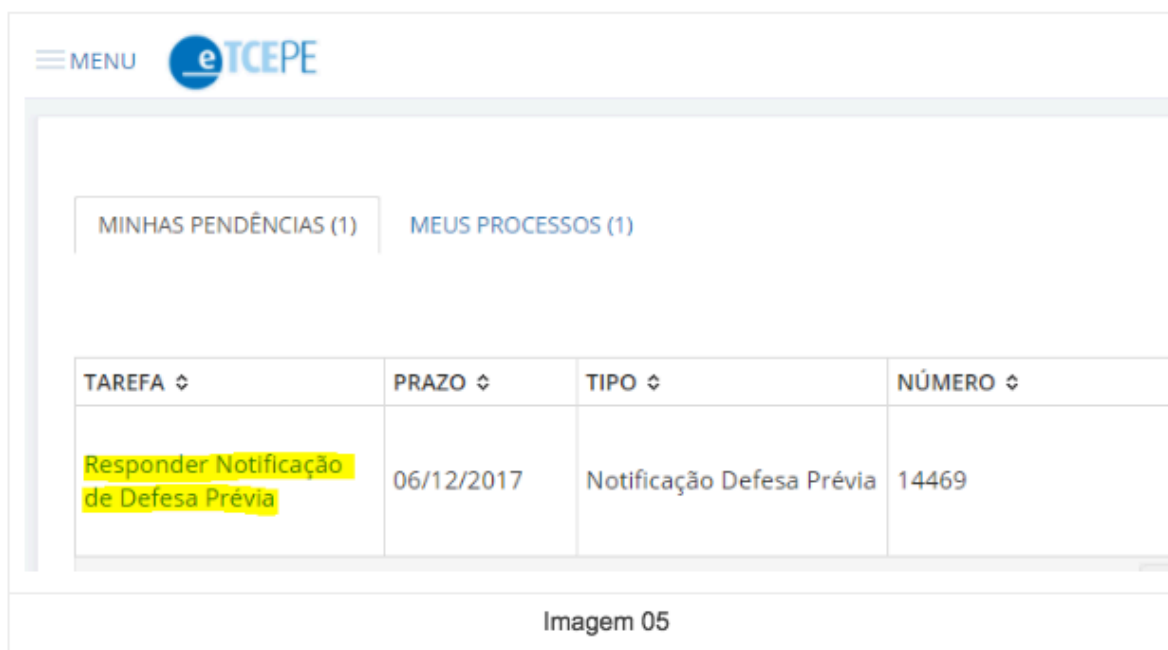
MENU eTCEPE

MINHAS PENDÊNCIAS (1)
MEUS PROCESSOS (1)

| TAREFA | PRAZO | TIPO | NÚMERO |
|---|---|---|---|
| Responder Notificação de Defesa Prévia | 06/12/2017 | Notificação Defesa Prévia | 14469 |

Imagem 05